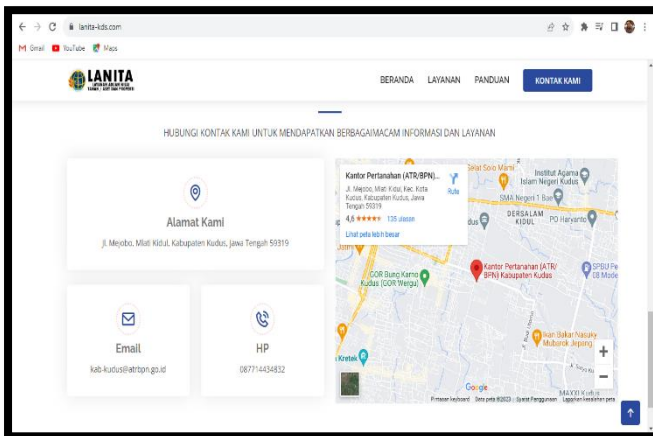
lanita-kds.com

Gmail YouTube Maps

LANITA

BERANDA LAYANAN PANDUAN KONTAK KAMI

HUBUNGI KONTAK KAMI UNTUK MENDAPATKAN BERBAGAIMACAM INFORMASI DAN LAYANAN

Alamat Kami

Jl. Mejobo, Mlati Kidul, Kabupaten Kudus, Jawa Tengah 59319

Kantor Pertanahan (ATR/BPN)...

Jl. Mejobo, Mlati Kidul, Kec. Kota Kudus, Kabupaten Kudus, Jawa Tengah 59319

Rute

4,6 ★★★★★ 135 ulasan

Lihat peta lebih besar

Selat Solo Mami

Institut Agama Islam Negeri Kudus

SMK Negeri 1 Bae

DERSALAM KIDUL

PO Haryanto

Kantor Pertanahan (ATR/ BPN) Kabupaten Kudus

GOR Bung Karno Kudus (GOR Wergu)

SPBU Pertamina

Ikan Bakar Nasaky Mubarok Jepang

Kretek

Google

Pintasan keyboard Data peta ©2023 Syarat Penggunaan Laporkan kesalahan peta

Email

kab-kudus@atrbpn.go.id

HP

087714434832